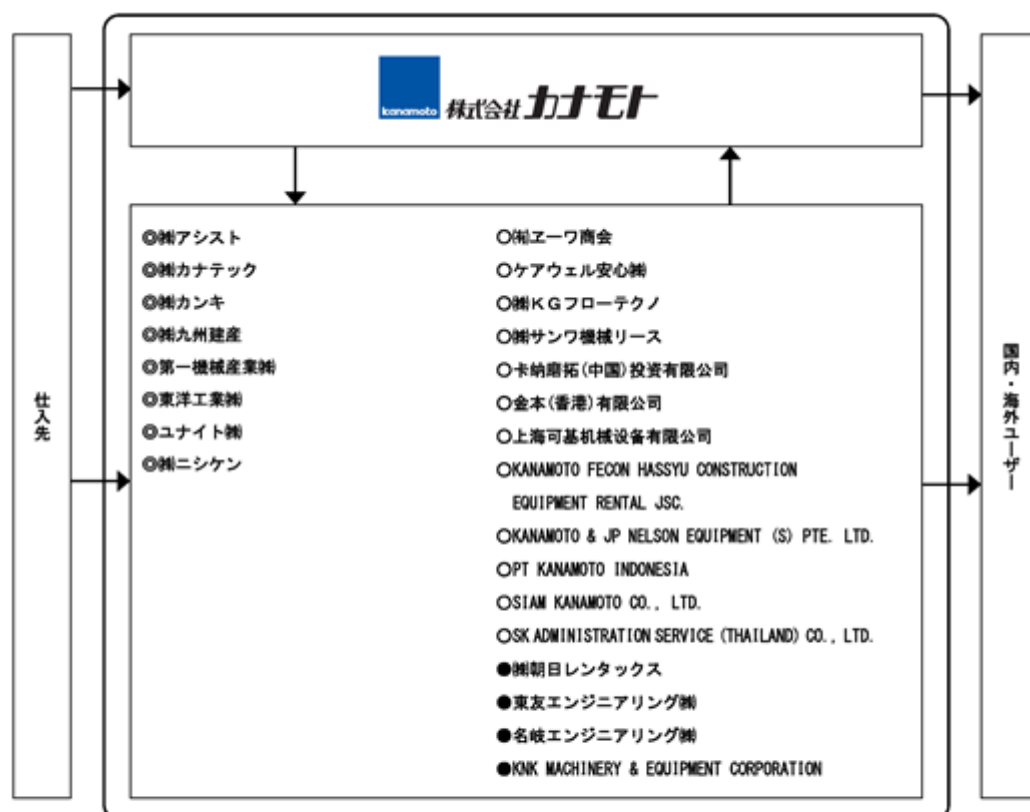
仕入先

kanamoto 株式会社カナモト

◎㈱アシスト
◎㈱カナテック
◎㈱カンキ
◎㈱九州建産
◎第一機械産業㈱
◎東洋工業㈱
◎ユナイト㈱
◎㈱ニシケン

○㈲エーワ商会
○ケアウェル安心㈱
○㈱KGフローテクノ
○㈱サンワ機械リース
○卡纳磨拓(中国)投资有限公司
○金本(香港)有限公司
○上海可基机械设备有限公司
○KANAMOTO FECON HASSYU CONSTRUCTION EQUIPMENT RENTAL JSC.
○KANAMOTO & JP NELSON EQUIPMENT (S) PTE. LTD.
○PT KANAMOTO INDONESIA
○SIAM KANAMOTO CO., LTD.
○SK ADMINISTRATION SERVICE (THAILAND) CO., LTD.
●㈱朝日レンタックス
●東友エンジニアリング㈱
●名岐エンジニアリング㈱
●KNK MACHINERY & EQUIPMENT CORPORATION

国内・海外ユーザー